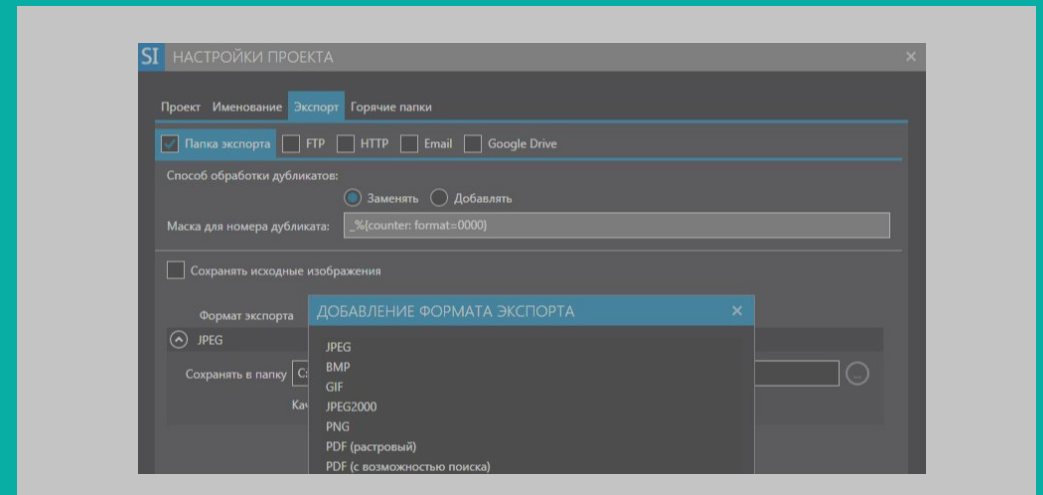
SI НАСТРОЙКИ ПРОЕКТА ×

Проект Именование Экспорт Горячие папки

Папка экспорта FTP HTTP Email Google Drive

Способ обработки дубликатов:

Заменять Добавлять

Маска для номера дубликата: _%{counter: format=0000}

Сохранять исходные изображения

Формат экспорта

JPEG

Сохранять в папку C:

Ка

ДОБАВЛЕНИЕ ФОРМАТА ЭКСПОРТА ×

JPEG
BMP
GIF
JPEG2000
PNG
PDF (растровый)
PDF (с возможностью поиска)